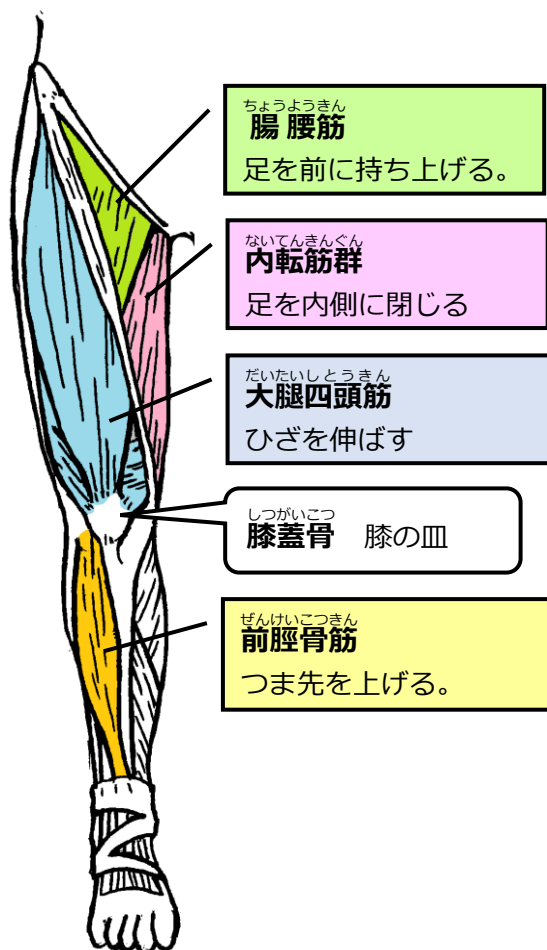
ちょうようきん
腸腰筋
足を前に持ち上げる。

ないてんきんぐん
内転筋群
足を内側に閉じる

だいたいしとうきん
大腿四頭筋
ひざを伸ばす

しつがいこつ
膝蓋骨　膝の皿

ぜんけいこつきん
前脛骨筋
つま先を上げる。